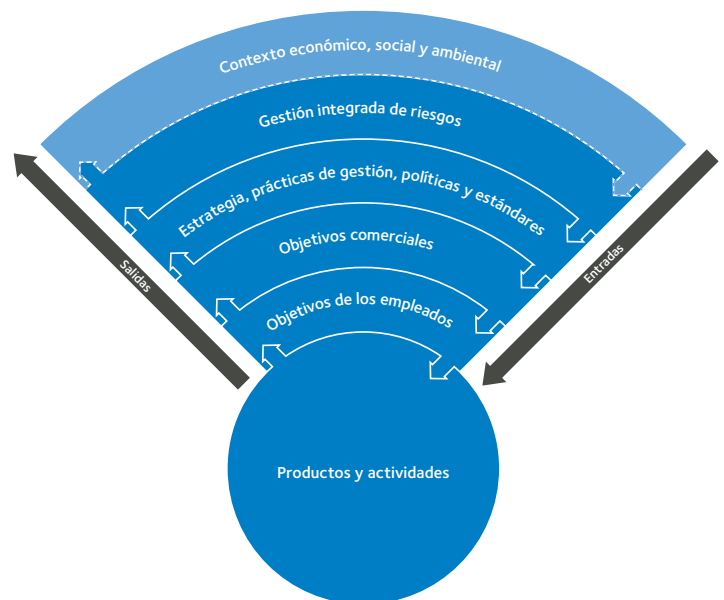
Contexto económico, social y ambiental

Gestión integrada de riesgos

Estrategia, prácticas de gestión, políticas y estándares

Objetivos comerciales

Objetivos de los empleados

Productos y actividades

Salidas

Entradas